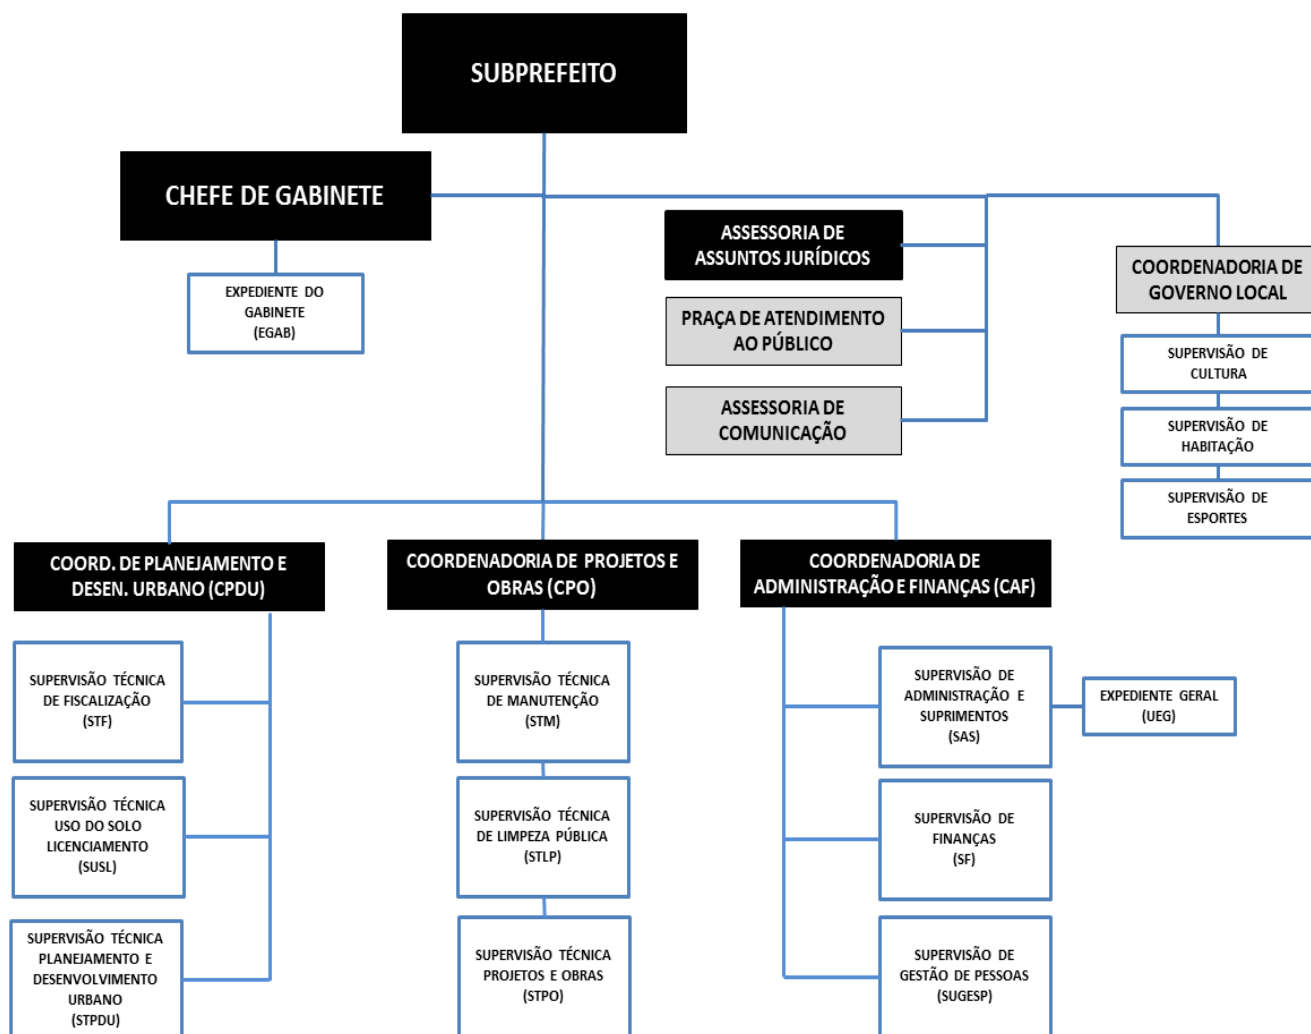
SUBPREFEITO

CHEFE DE GABINETE

EXPEDIENTE DO GABINETE (EGAB)

ASSESSORIA DE ASSUNTOS JURÍDICOS

PRAÇA DE ATENDIMENTO AO PÚBLICO

ASSESSORIA DE COMUNICAÇÃO

COORDENADORIA DE GOVERNO LOCAL

SUPERVISÃO DE CULTURA

SUPERVISÃO DE HABITAÇÃO

SUPERVISÃO DE ESPORTES

COORD. DE PLANEJAMENTO E DESEN. URBANO (CPDU)

SUPERVISÃO TÉCNICA DE FISCALIZAÇÃO (STF)

SUPERVISÃO TÉCNICA USO DO SOLO LICENCIAMENTO (SUSL)

SUPERVISÃO TÉCNICA PLANEJAMENTO E DESENVOLVIMENTO URBANO (STPDU)

COORDENADORIA DE PROJETOS E OBRAS (CPO)

SUPERVISÃO TÉCNICA DE MANUTENÇÃO (STM)

SUPERVISÃO TÉCNICA DE LIMPEZA PÚBLICA (STLP)

SUPERVISÃO TÉCNICA PROJETOS E OBRAS (STPO)

COORDENADORIA DE ADMINISTRAÇÃO E FINANÇAS (CAF)

SUPERVISÃO DE ADMINISTRAÇÃO E SUPRIMENTOS (SAS)

EXPEDIENTE GERAL (UEG)

SUPERVISÃO DE FINANÇAS (SF)

SUPERVISÃO DE GESTÃO DE PESSOAS (SUGESP)